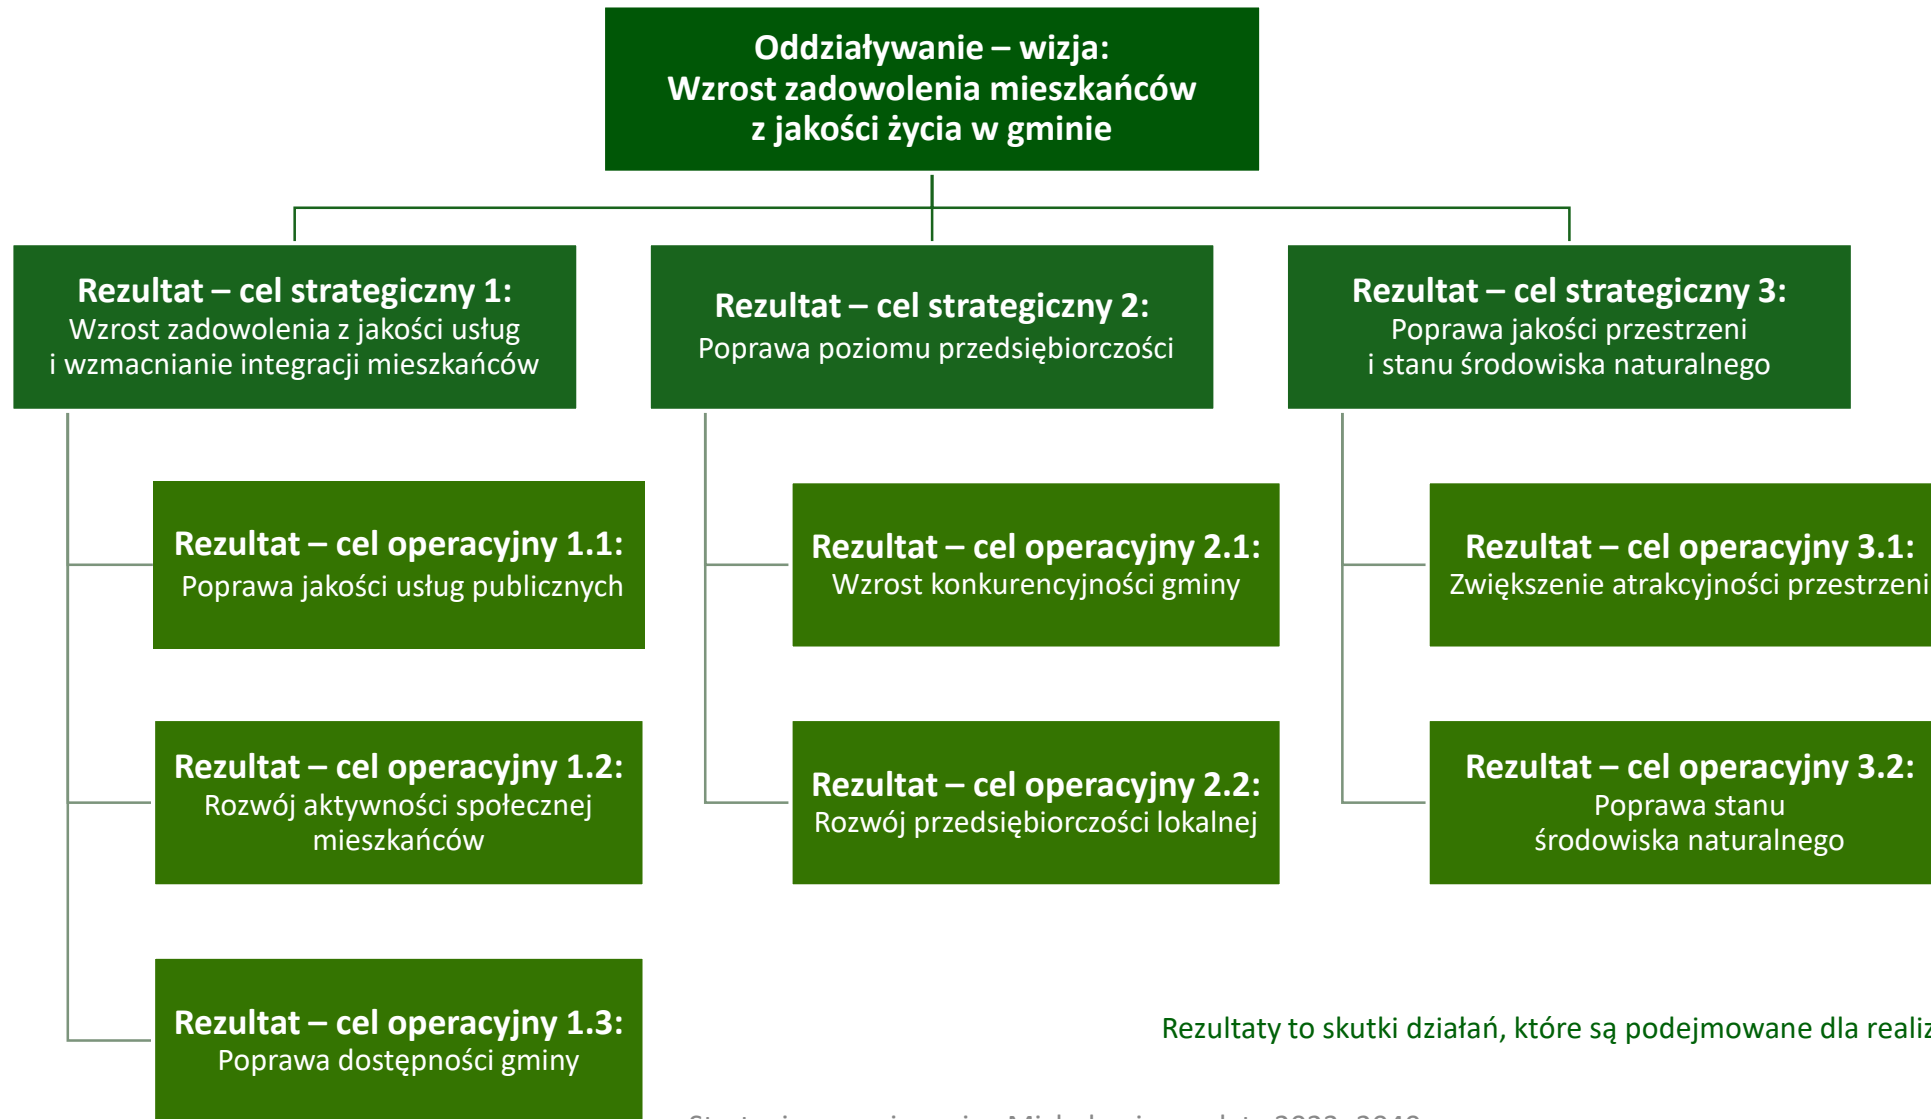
Oddziaływanie – wizja:
Wzrost zadowolenia mieszkańców z jakości życia w gminie

Rezultat – cel strategiczny 1:
Wzrost zadowolenia z jakości usług i wzmacnianie integracji mieszkańców

Rezultat – cel strategiczny 2:
Poprawa poziomu przedsiębiorczości

Rezultat – cel strategiczny 3:
Poprawa jakości przestrzeni i stanu środowiska naturalnego

Rezultat – cel operacyjny 1.1:
Poprawa jakości usług publicznych

Rezultat – cel operacyjny 2.1:
Wzrost konkurencyjności gminy

Rezultat – cel operacyjny 3.1:
Zwiększenie atrakcyjności przestrzeni

Rezultat – cel operacyjny 1.2:
Rozwój aktywności społecznej mieszkańców

Rezultat – cel operacyjny 2.2:
Rozwój przedsiębiorczości lokalnej

Rezultat – cel operacyjny 3.2:
Poprawa stanu środowiska naturalnego

Rezultat – cel operacyjny 1.3:
Poprawa dostępności gminy

Rezultaty to skutki działań, które są podejmowane dla realiz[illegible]

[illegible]